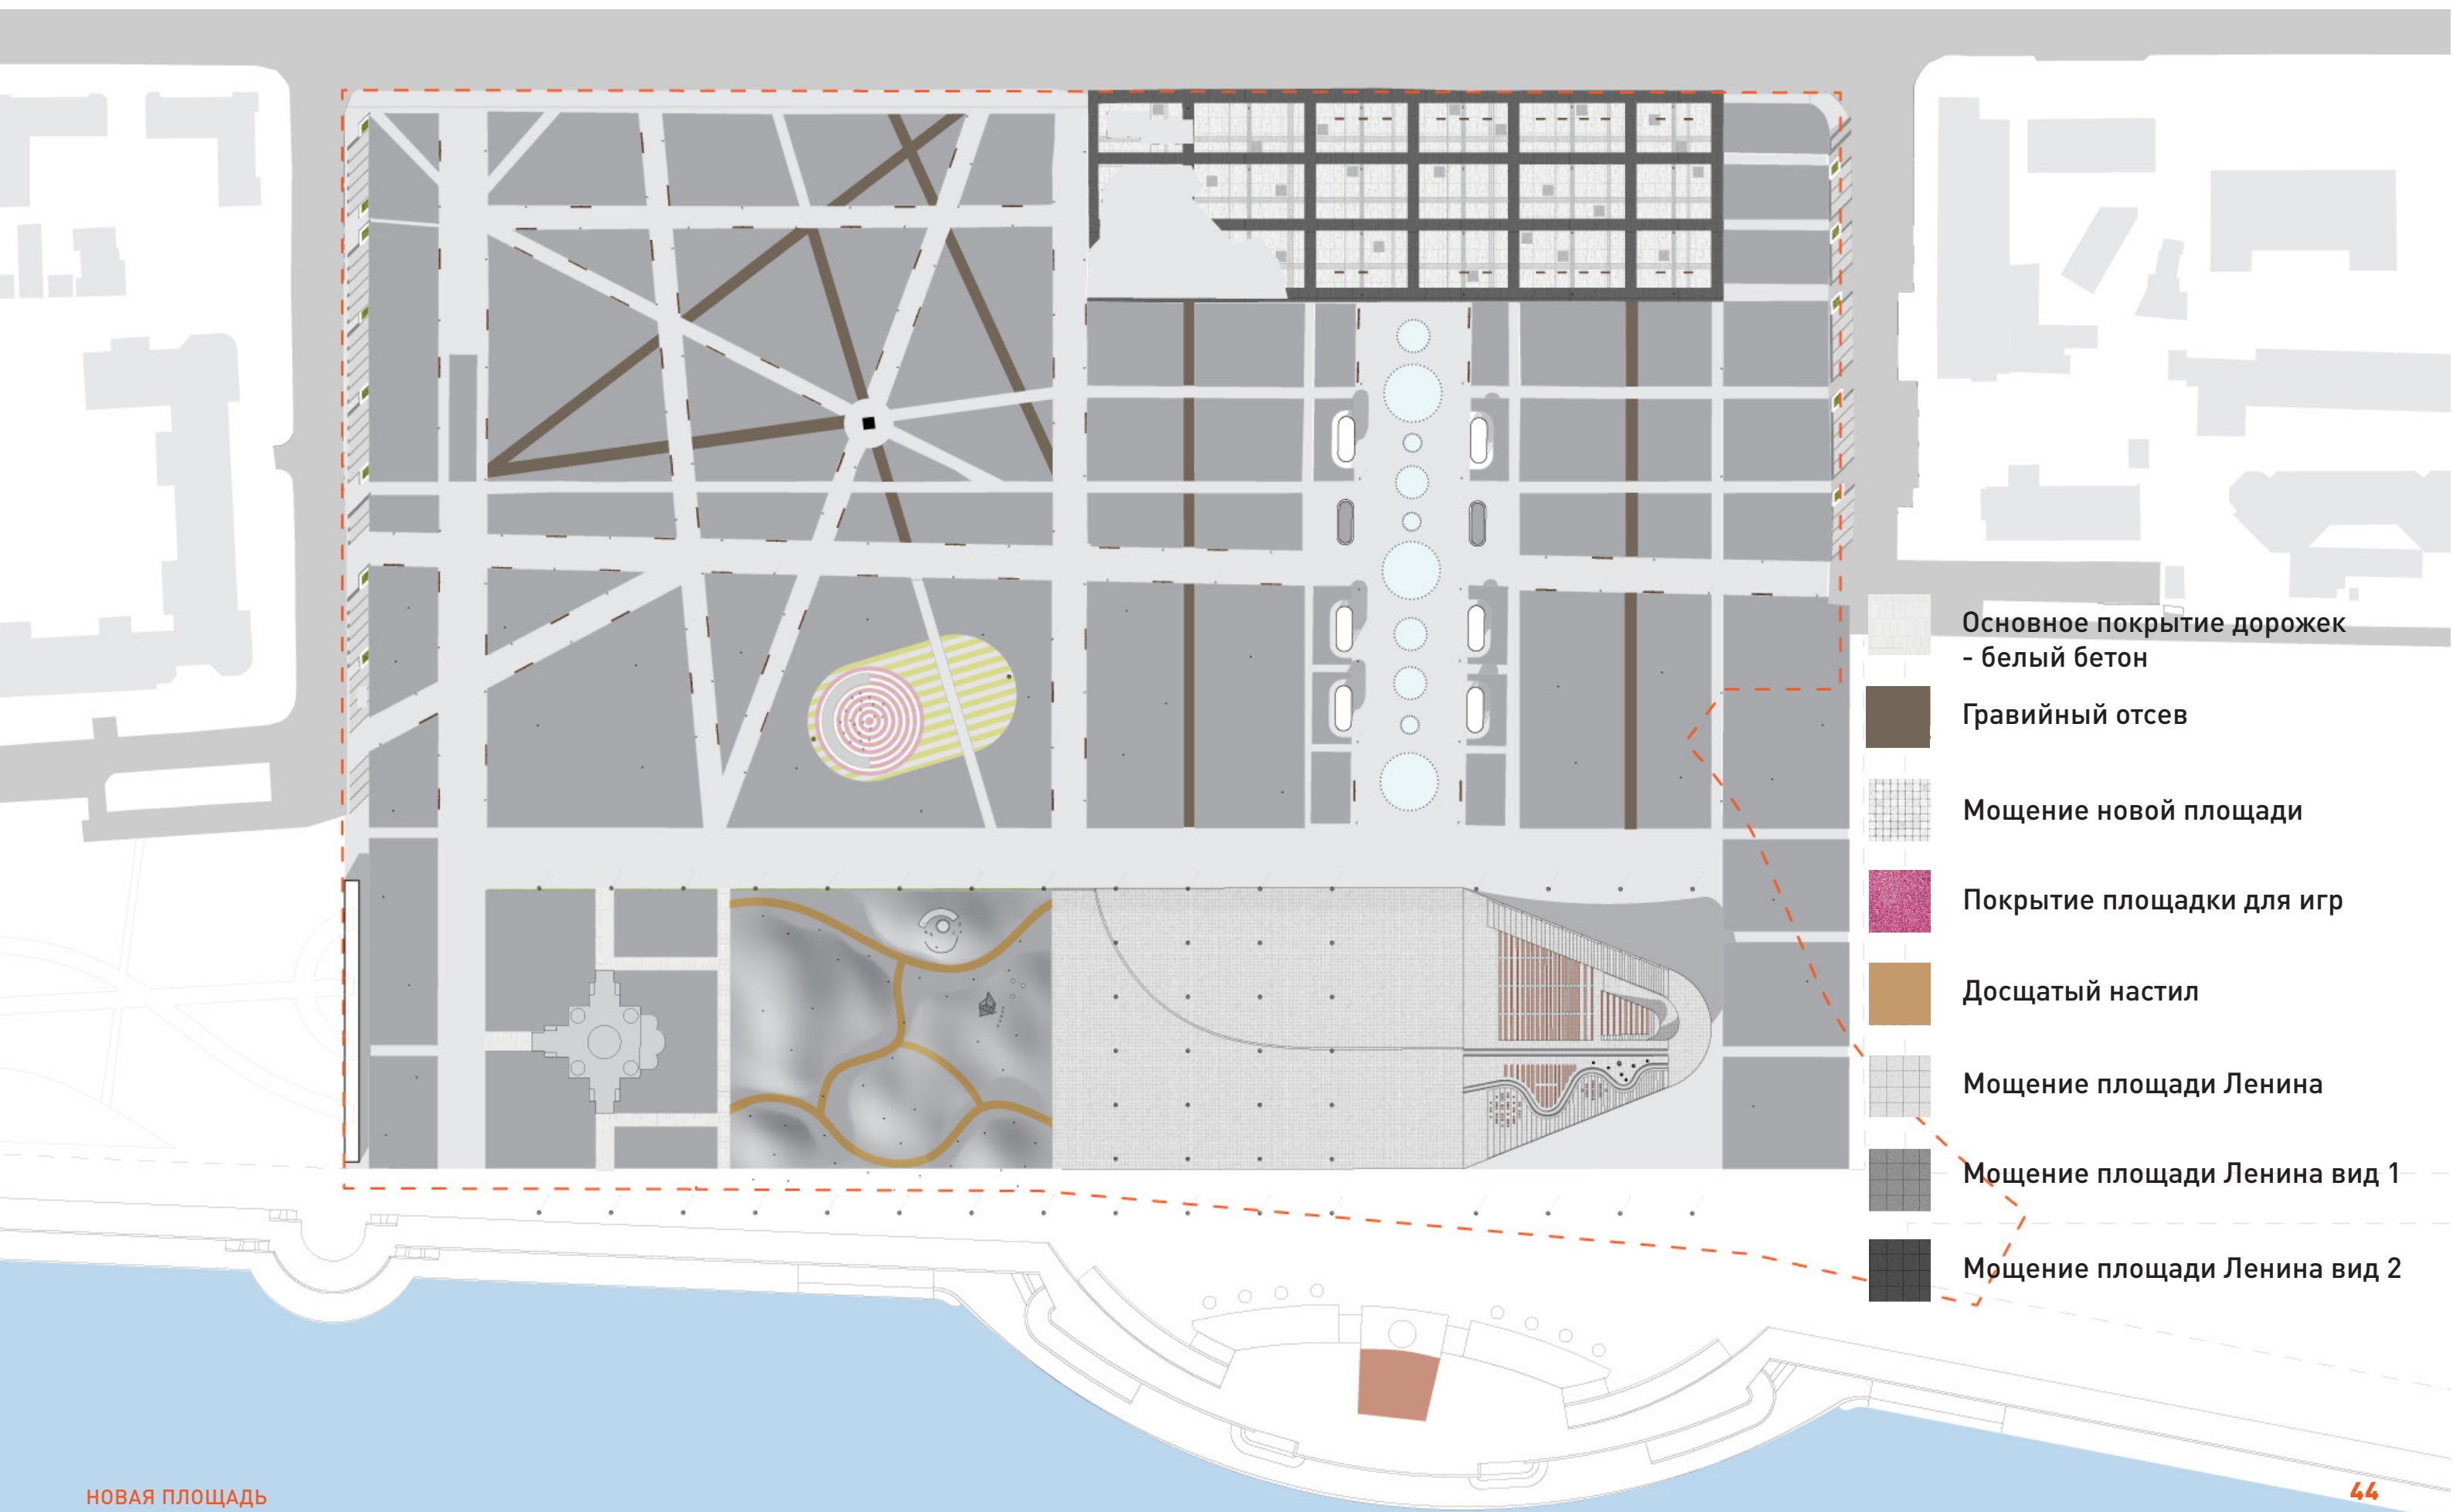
Основное покрытие дорожек - белый бетон

Гравийный отсев

Мощение новой площади

Покрытие площадки для игр

Досщатый настил

Мощение площади Ленина

Мощение площади Ленина вид 1

Мощение площади Ленина вид 2

НОВАЯ ПЛОЩАДЬ

44